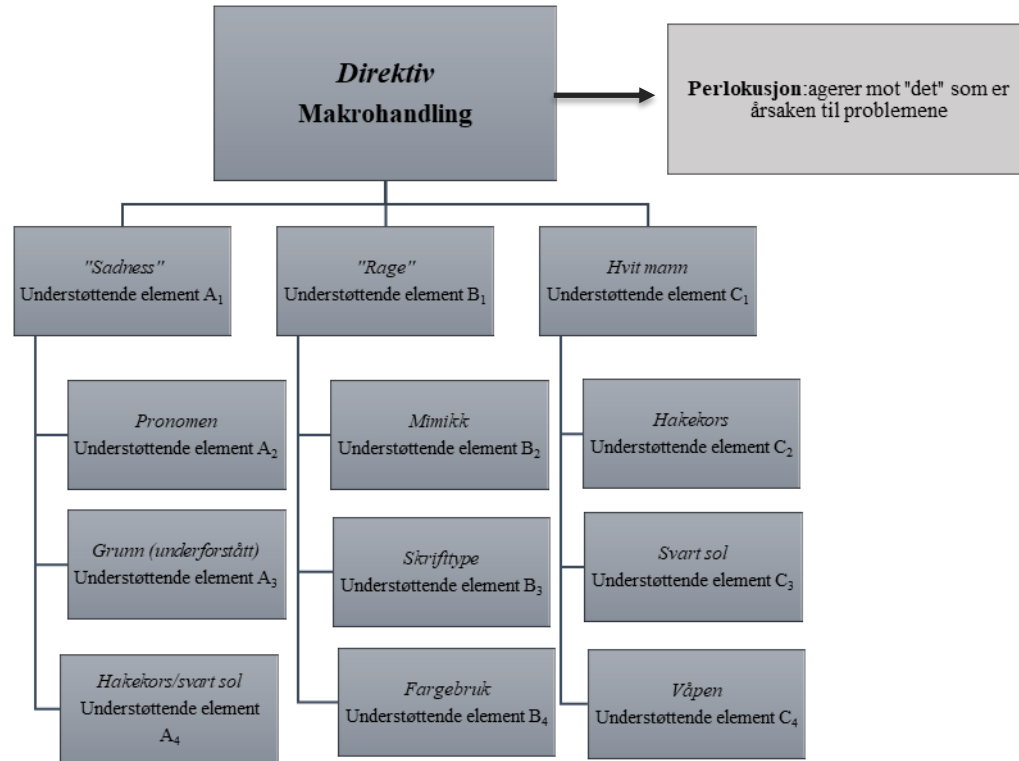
Direktiv
Makrohandling

Perlokusjon:agerer mot "det" som er årsaken til problemene

"Sadness"
Understøttende element $A_1$

"Rage"
Understøttende element $B_1$

Hvit mann
Understøttende element $C_1$

Pronomen
Understøttende element $A_2$

Grunn (underforstått)
Understøttende element $A_3$

Hakekors/svart sol
Understøttende element $A_4$

Mimikk
Understøttende element $B_2$

Skrifttype
Understøttende element $B_3$

Fargebruk
Understøttende element $B_4$

Hakekors
Understøttende element $C_2$

Svart sol
Understøttende element $C_3$

Våpen
Understøttende element $C_4$